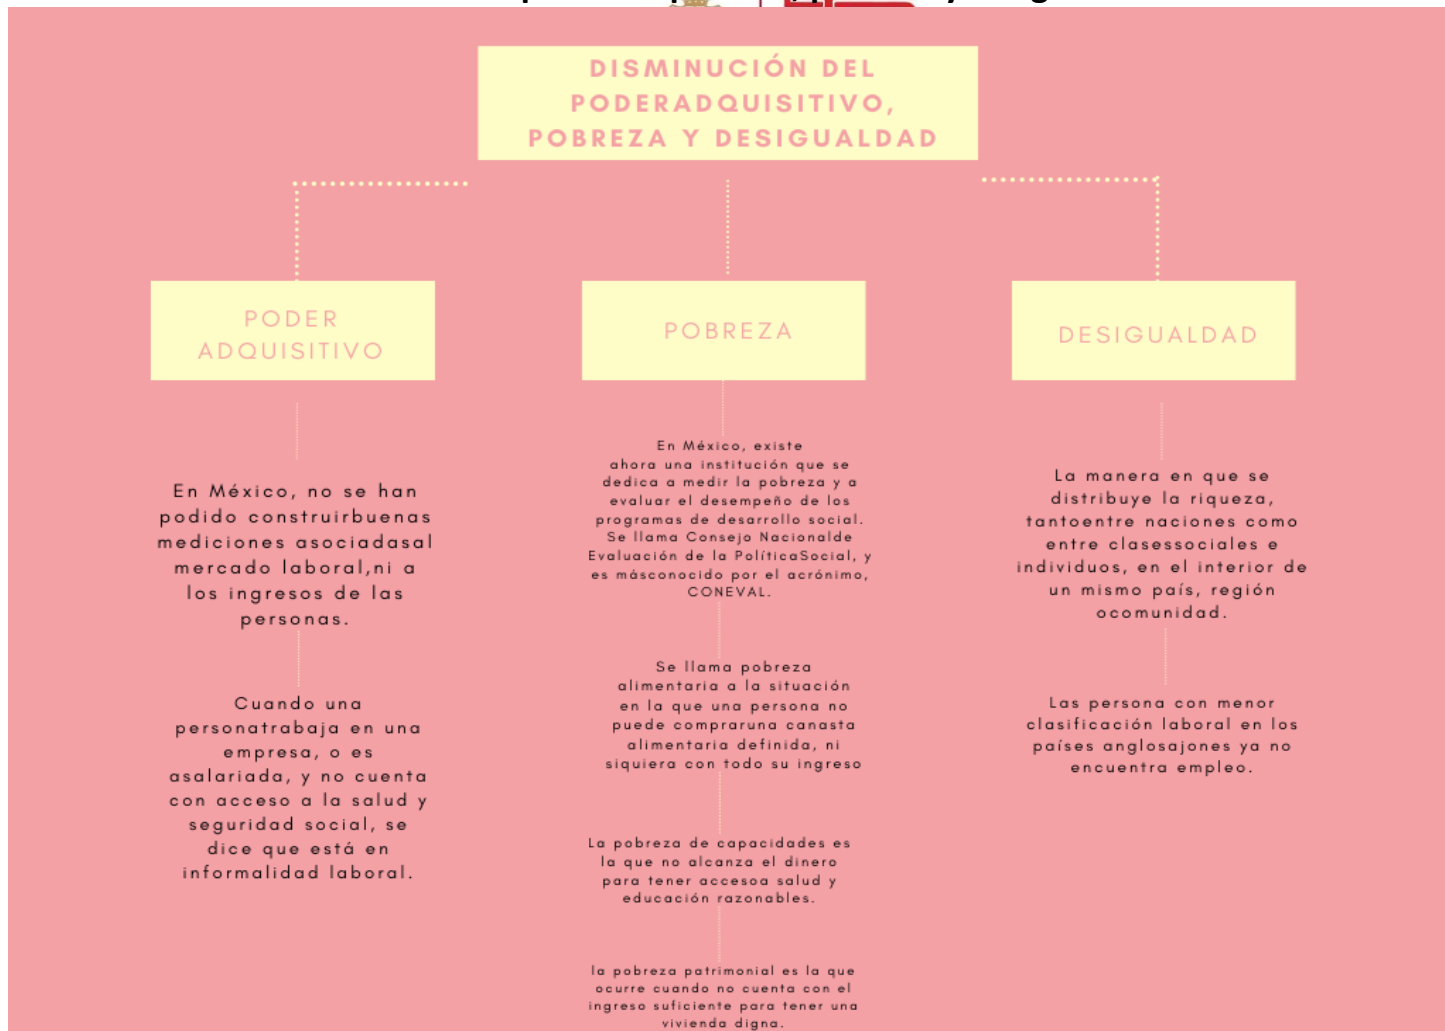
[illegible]

DISMINUCIÓN DEL PODERADQUISITIVO, POBREZA Y DESIGUALDAD

PODER ADQUISITIVO

POBREZA

DESIGUALDAD

En México, no se han podido construirbuenas mediciones asociadasal mercado laboral,ni a los ingresos de las personas.

Cuando una personatrabaja en una empresa, o es asalariada, y no cuenta con acceso a la salud y seguridad social, se dice que está en informalidad laboral.

En México, existe ahora una institución que se dedica a medir la pobreza y a evaluar el desempeño de los programas de desarrollo social. Se llama Consejo Nacionalde Evaluación de la PolíticaSocial, y es másconocido por el acrónimo, CONEVAL.

Se llama pobreza alimentaria a la situación en la que una persona no puede compraruna canasta alimentaria definida, ni siquiera con todo su ingreso

La pobreza de capacidades es la que no alcanza el dinero para tener accesoa salud y educación razonables.

la pobreza patrimonial es la que ocurre cuando no cuenta con el ingreso suficiente para tener una vivienda digna.

La manera en que se distribuye la riqueza, tantoentre naciones como entre clasessociales e individuos, en el interior de un mismo país, región ocomunidad.

Las persona con menor clasificación laboral en los países anglosajones ya no encuentra empleo.